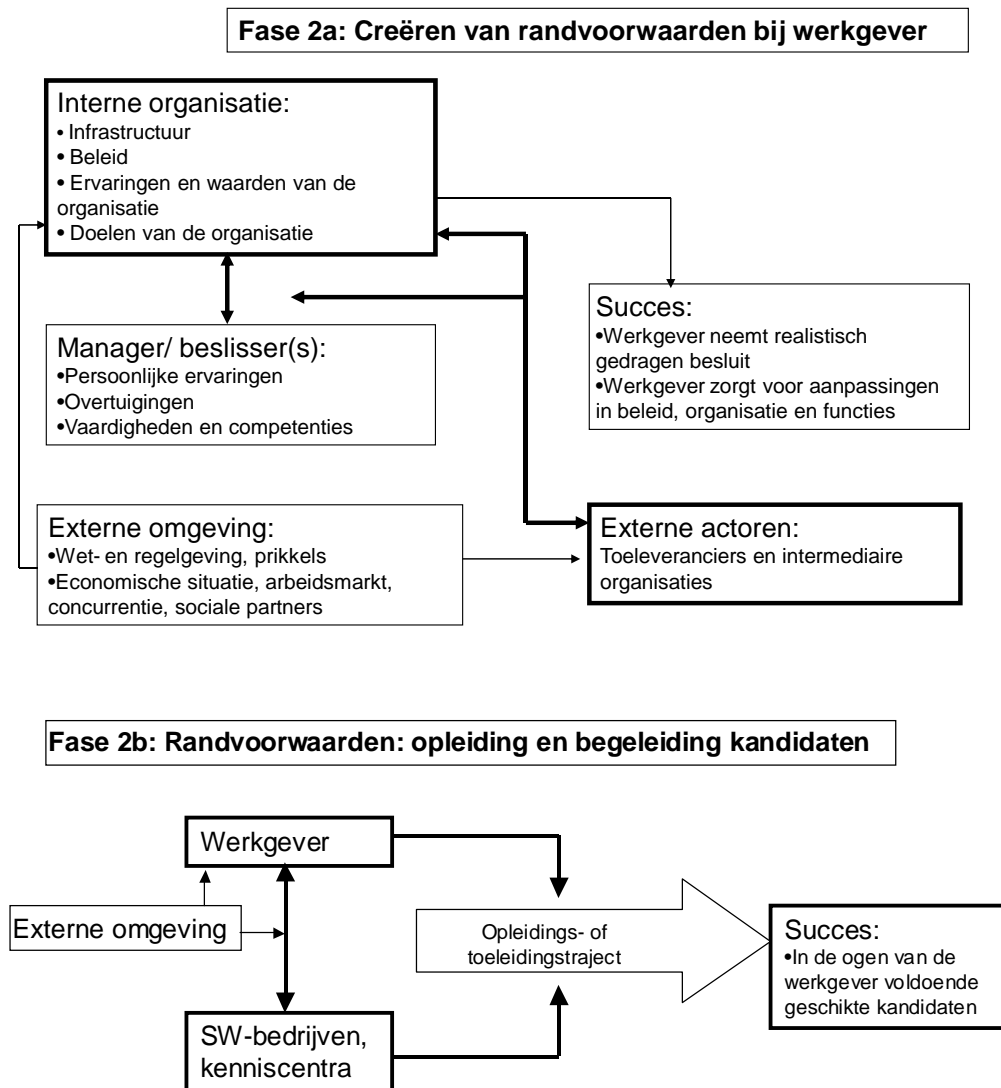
Fase 2a: Creëren van randvoorwaarden bij werkgever

Interne organisatie:
• Infrastructuur
• Beleid
• Ervaringen en waarden van de organisatie
• Doelen van de organisatie

Manager/ beslisser(s):
•Persoonlijke ervaringen
•Overtuigingen
•Vaardigheden en competenties

Succes:
•Werkgever neemt realistisch gedragen besluit
•Werkgever zorgt voor aanpassingen in beleid, organisatie en functies

Externe omgeving:
•Wet- en regelgeving, prikkels
•Economische situatie, arbeidsmarkt, concurrentie, sociale partners

Externe actoren:
Toeleveranciers en intermediaire organisaties

Fase 2b: Randvoorwaarden: opleiding en begeleiding kandidaten

Werkgever

Externe omgeving

Opleidings- of toeleidingstraject

Succes:
•In de ogen van de werkgever voldoende geschikte kandidaten

SW-bedrijven, kenniscentra